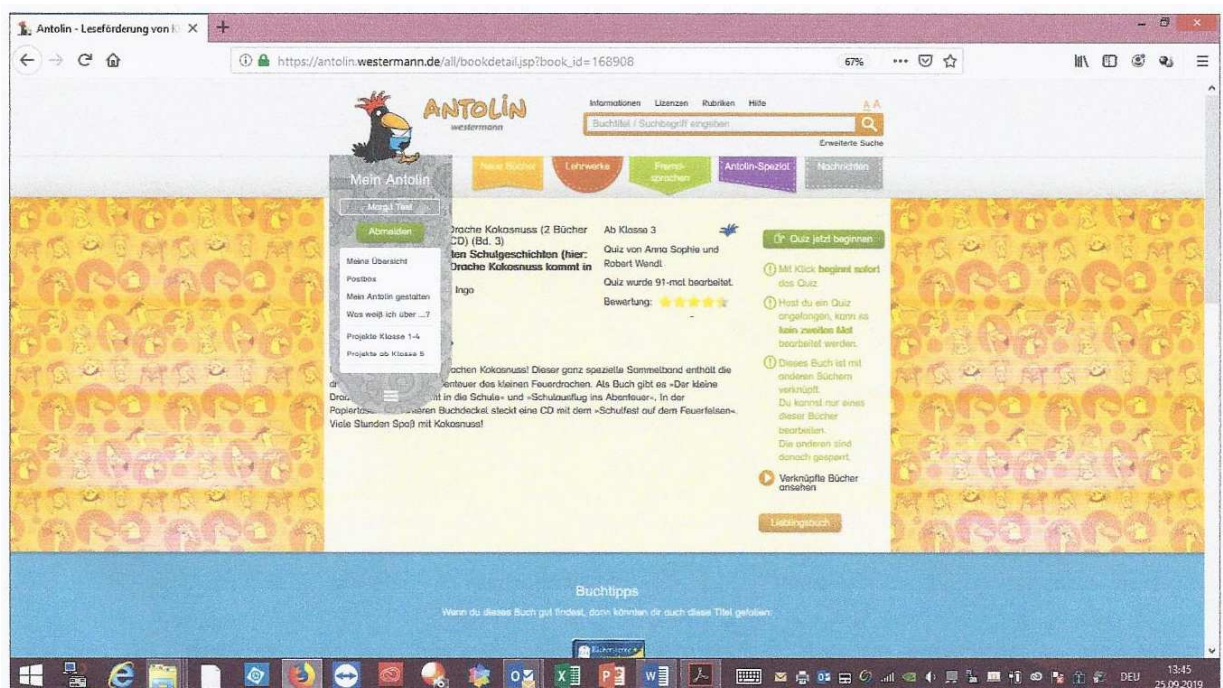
Antolin - Leseförderung von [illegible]

https://antolin.westermann.de/all/bookdetail.jsp?book_id=168908

67%

ANTOLIN
westermann

Informationen Lizenzen Rubriken Hilfe

A A

Buchtitel / Suchbegriff eingeben

Erweiterte Suche

Neue Bücher Lehrwerke Fremdsprachen Antolin-Spezial Nachrichten

Mein Antolin

Margit Tiel

Abmelden

Meine Übersicht
Postbox
Mein Antolin gestalten
Was weiß ich über ...?
Projekte Klasse 1-4
Projekte ab Klasse 5

Drache Kokosnuss (2 Bücher CD) (Bd. 3)
ten Schulgeschichten (hier: Drache Kokosnuss kommt in

Ingo

Ab Klasse 3

Quiz von Anna Sophie und Robert Wendt

Quiz wurde 91-mal bearbeitet.

Bewertung:

Quiz jetzt beginnen

Mit Klick beginnt sofort das Quiz.

Hast du ein Quiz angefangen, kann es kein zweites Mal bearbeitet werden.

Dieses Buch ist mit anderen Büchern verknüpft. Du kannst nur eines dieser Bücher bearbeiten. Die anderen sind danach gesperrt.

Verknüpfte Bücher ansehen

Lieblingsbuch

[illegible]rachen Kokosnuss! Dieser ganz spezielle Sammelband enthält die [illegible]enteuer des kleinen Feuerdrachen. Als Buch gibt es »Der kleine Dra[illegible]t in die Schule« und »Schulausflug ins Abenteuer«. In der Papiertas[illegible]eren Buchdeckel steckt eine CD mit dem »Schulfest auf dem Feuerfelsen«. Viele Stunden Spaß mit Kokosnuss!

Buchtipps

Wenn du dieses Buch gut findest, dann könnten dir auch diese Titel gefallen:

DEU 13:45 25.09.2019